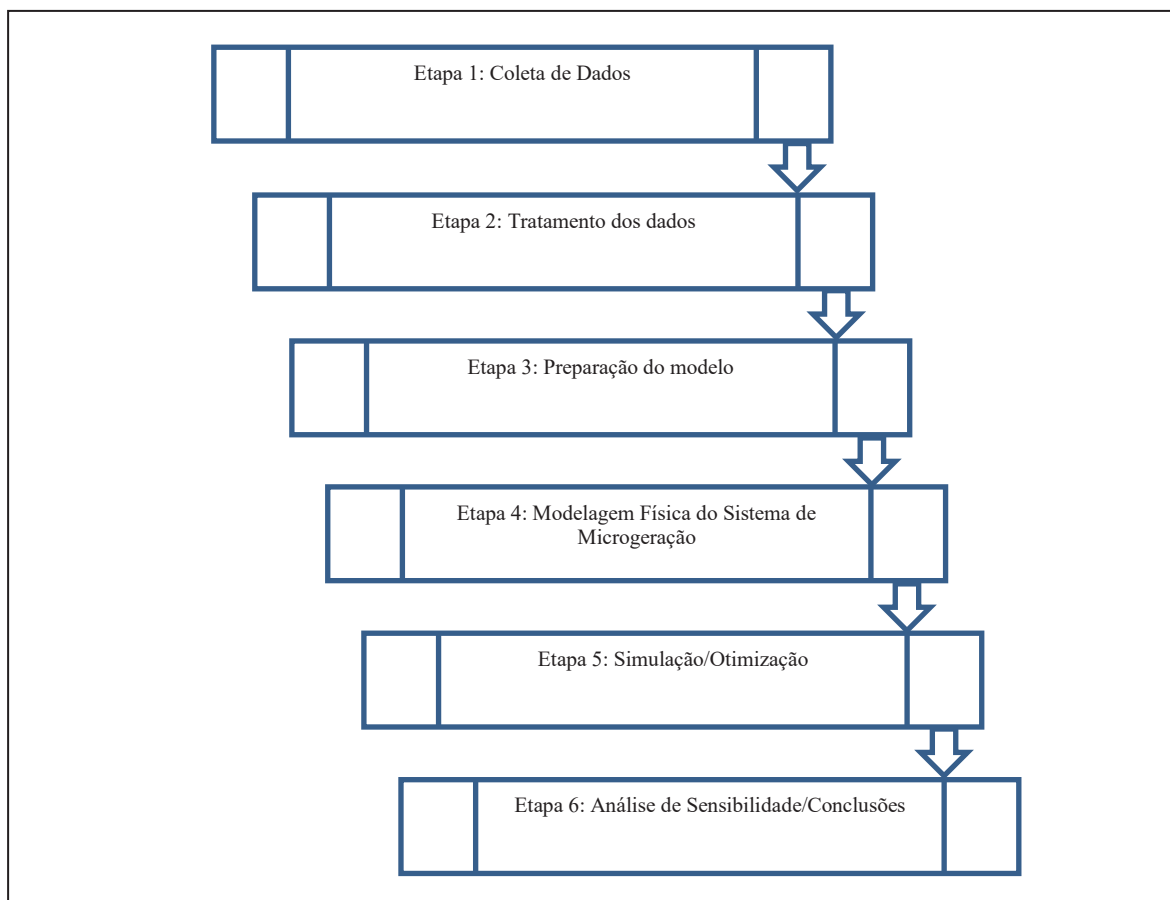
Etapa 1: Coleta de Dados

Etapa 2: Tratamento dos dados

Etapa 3: Preparação do modelo

Etapa 4: Modelagem Física do Sistema de Microgeração

Etapa 5: Simulação/Otimização

Etapa 6: Análise de Sensibilidade/Conclusões